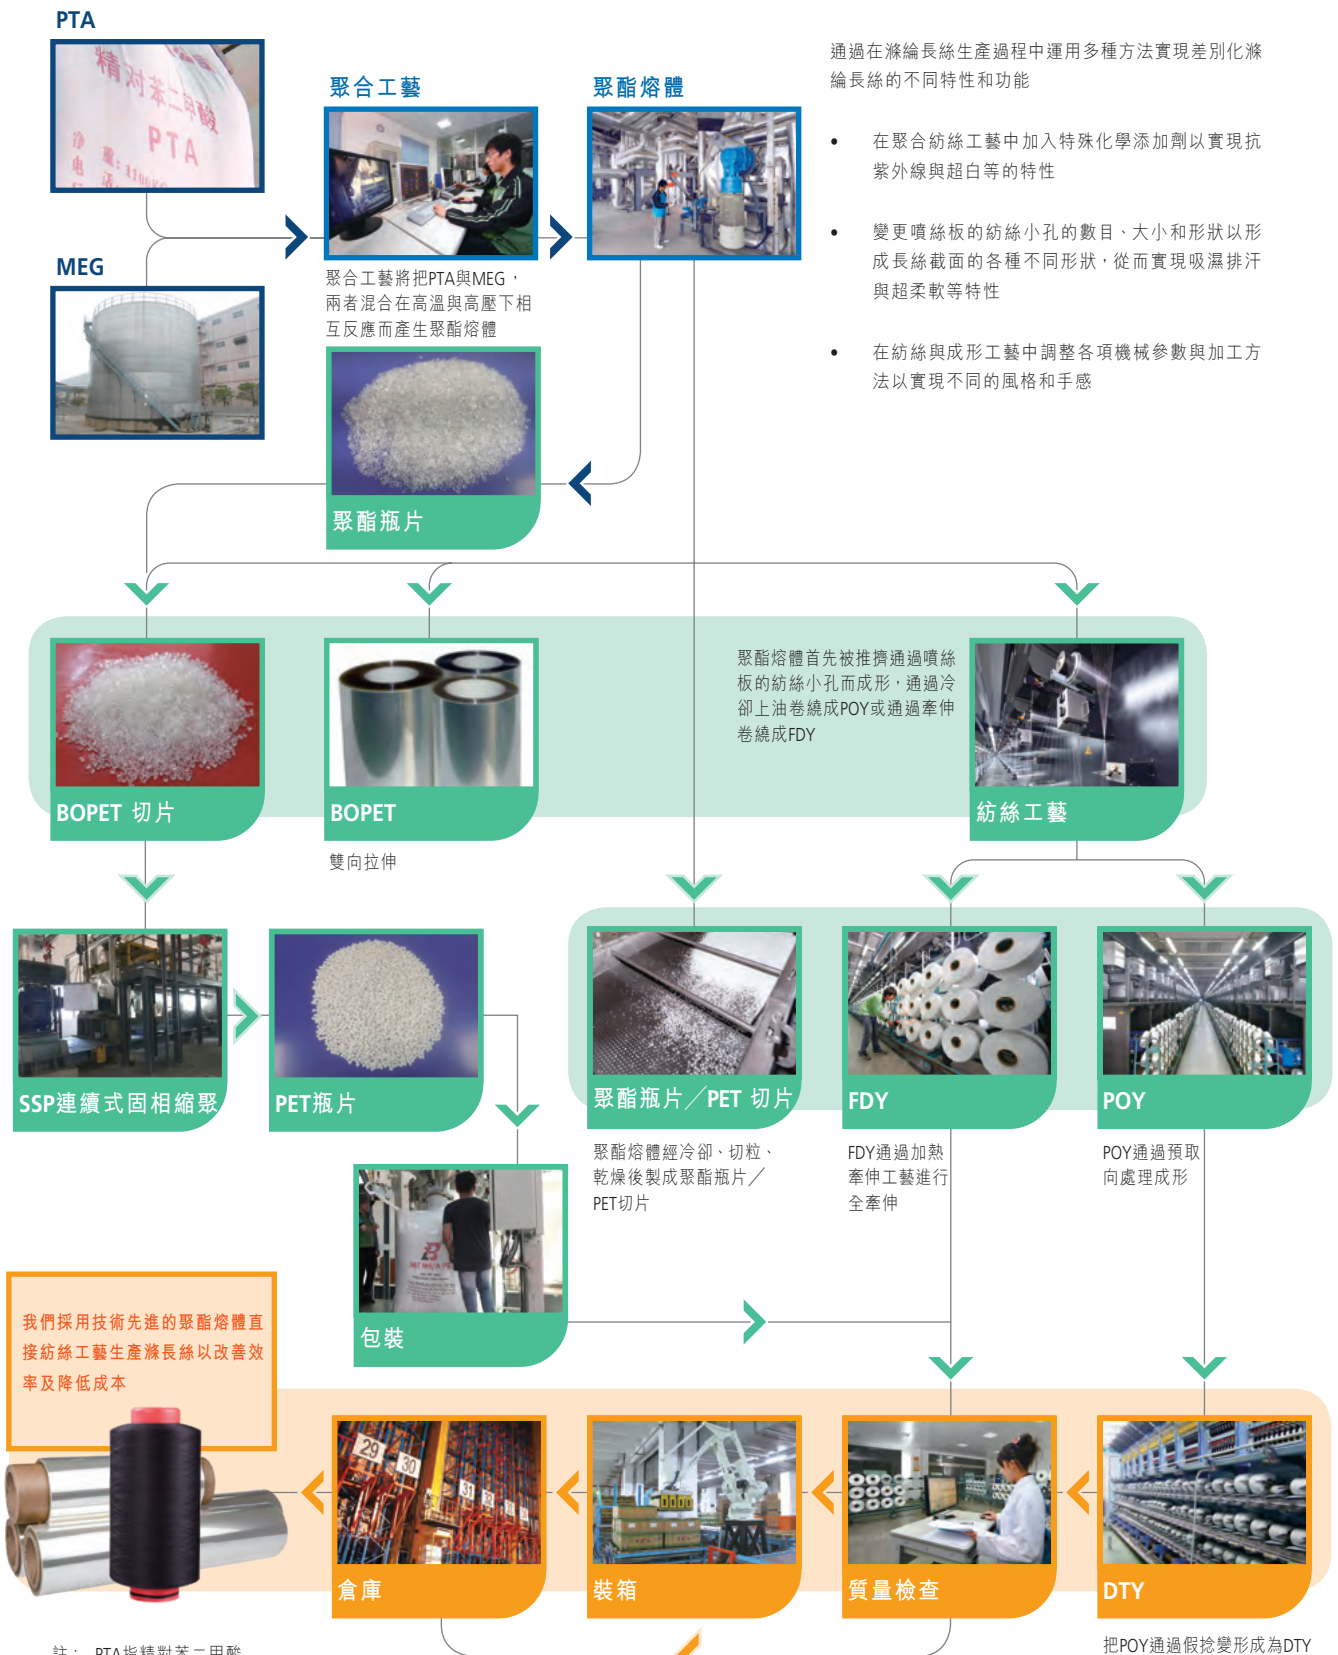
PTA

精对苯二甲酸
PTA
净 重: 1100KG

MEG

聚合工藝

聚合工藝將把PTA與MEG，兩者混合在高溫與高壓下相互反應而產生聚酯熔體

聚酯熔體

通過在滌綸長絲生產過程中運用多種方法實現差別化滌綸長絲的不同特性和功能

• 在聚合紡絲工藝中加入特殊化學添加劑以實現抗紫外線與超白等的特性

• 變更噴絲板的紡絲小孔的數目、大小和形狀以形成長絲截面的各種不同形狀，從而實現吸濕排汗與超柔軟等特性

• 在紡絲與成形工藝中調整各項機械參數與加工方法以實現不同的風格和手感

聚酯瓶片

BOPET 切片

BOPET

雙向拉伸

聚酯熔體首先被推擠通過噴絲板的紡絲小孔而成形，通過冷卻上油卷繞成POY或通過牽伸卷繞成FDY

紡絲工藝

SSP連續式固相縮聚

PET瓶片

聚酯瓶片／PET 切片

聚酯熔體經冷卻、切粒、乾燥後製成聚酯瓶片／PET切片

FDY

FDY通過加熱牽伸工藝進行全牽伸

POY

POY通過預取向處理成形

包裝

我們採用技術先進的聚酯熔體直接紡絲工藝生產滌長絲以改善效率及降低成本

倉庫

裝箱

質量檢查

DTY

把POY通過假捻變形成為DTY

註： PTA指精對苯二甲酸